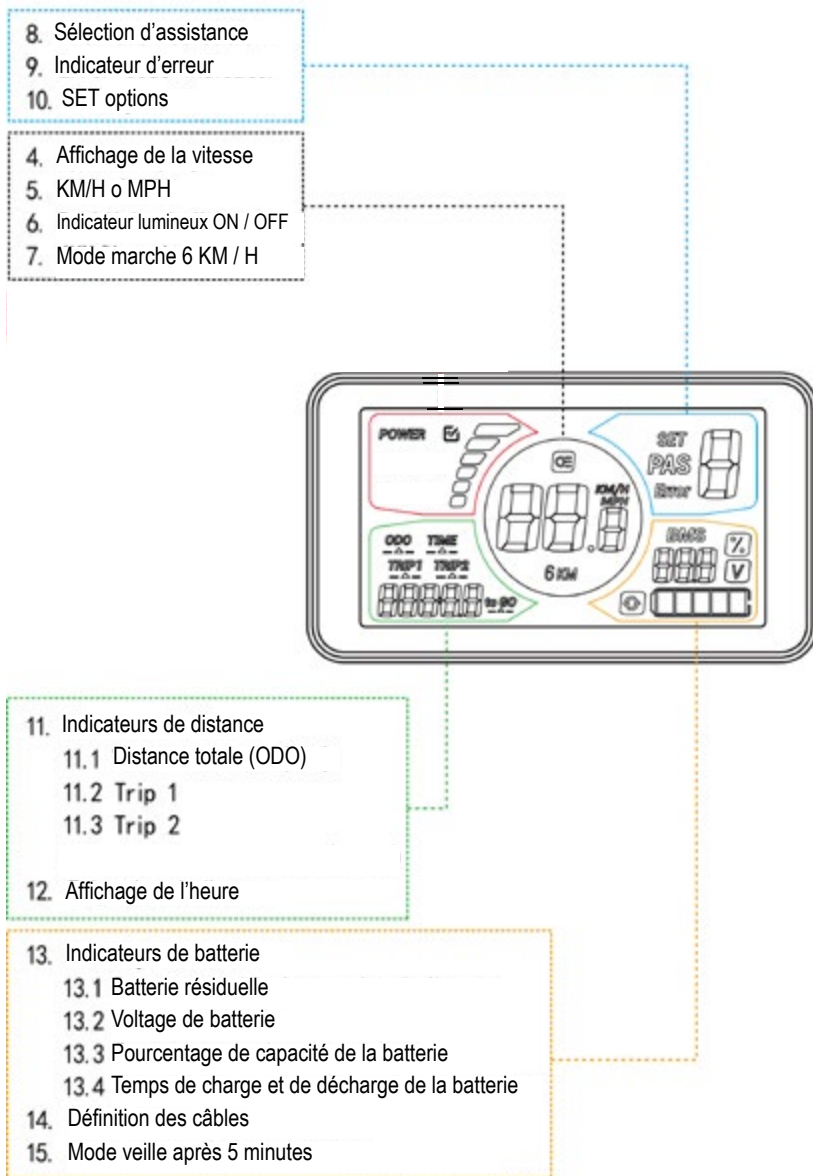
8. Sélection d'assistance
9. Indicateur d'erreur
10. SET options

4. Affichage de la vitesse
5. KM/H o MPH
6. Indicateur lumineux ON / OFF
7. Mode marche 6 KM / H

POWER
SET
PAS
Error
KM/H
MPH
ODO TIME
TRIP1 TRIP2
to GO
6 KM
BMS
%
V

11. Indicateurs de distance
11.1 Distance totale (ODO)
11.2 Trip 1
11.3 Trip 2

12. Affichage de l'heure

13. Indicateurs de batterie
13.1 Batterie résiduelle
13.2 Voltage de batterie
13.3 Pourcentage de capacité de la batterie
13.4 Temps de charge et de décharge de la batterie
14. Définition des câbles
15. Mode veille après 5 minutes